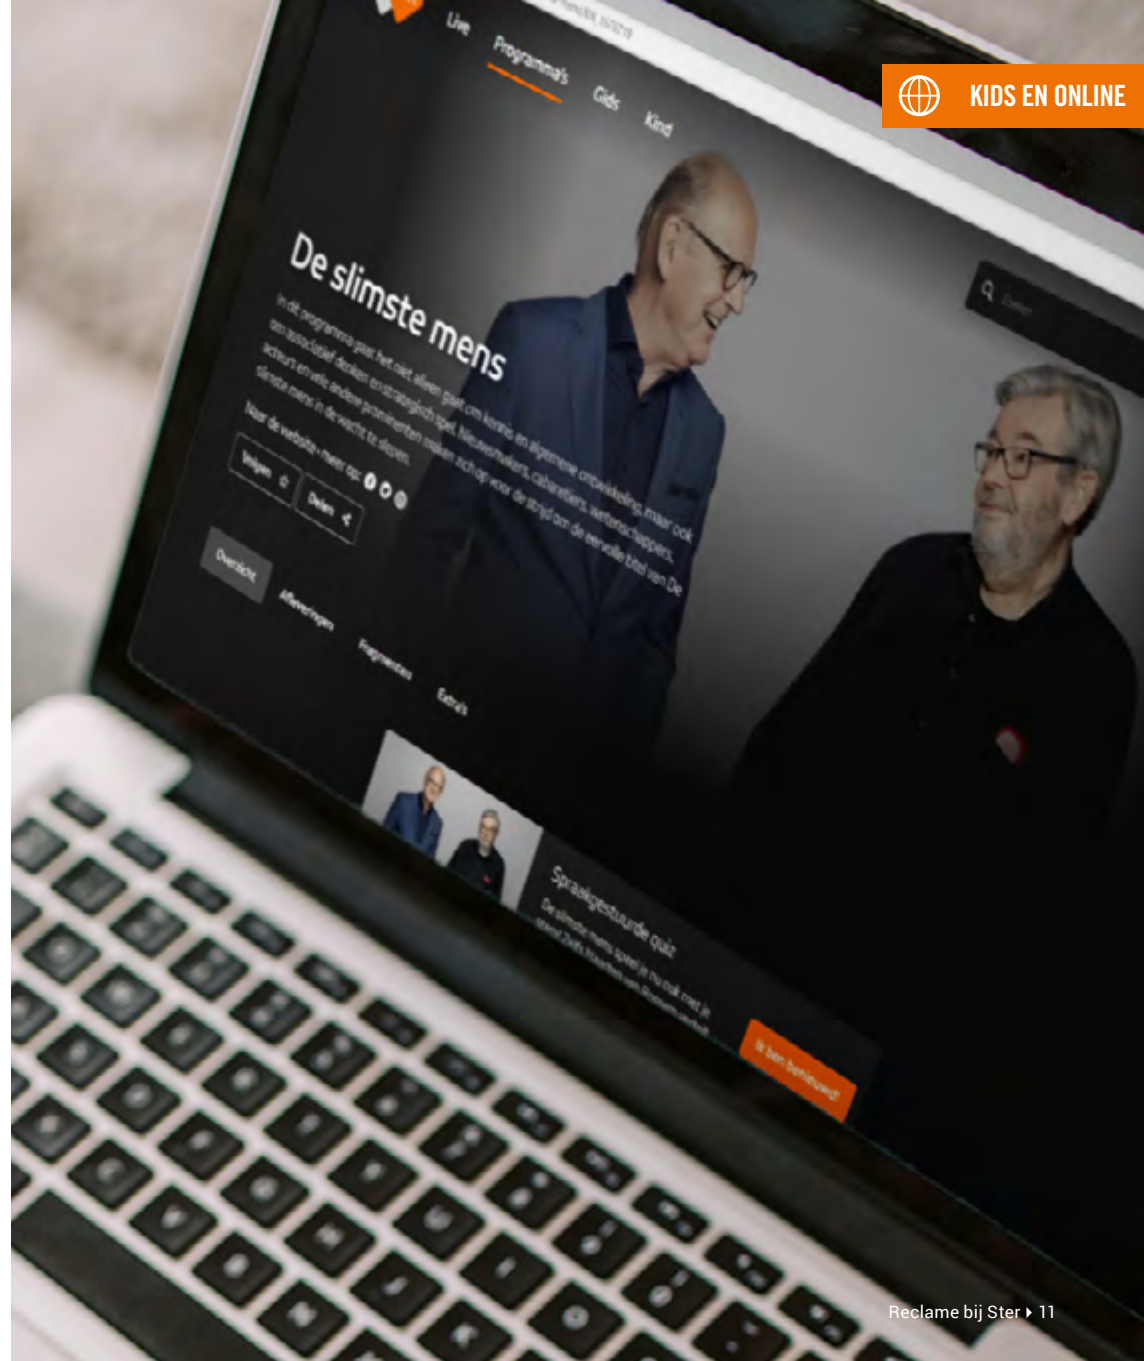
KIDS EN ONLINE

Live Programma's Gids Kind

De slimste mens

In dit programma gaat het niet alleen gaat om kennis en algemene ontwikkeling, maar ook om associatief denken en strategisch spel. Nieuwsmakers, cabaretiers, wetenschappers, acteurs en vele andere prominenten maken zich op voor de strijd om de eervolle titel van De slimste mens in de warhit te slepen.

Naar de website • meer op:

Volgen Delen

Overzicht Afleveringen Fragmenten Extra's

Spraakgestuurde quiz

De slimste mens speel je nu ook met je stem! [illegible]

Ik ben benieuwd!

Reclame bij Ster ▸ 11